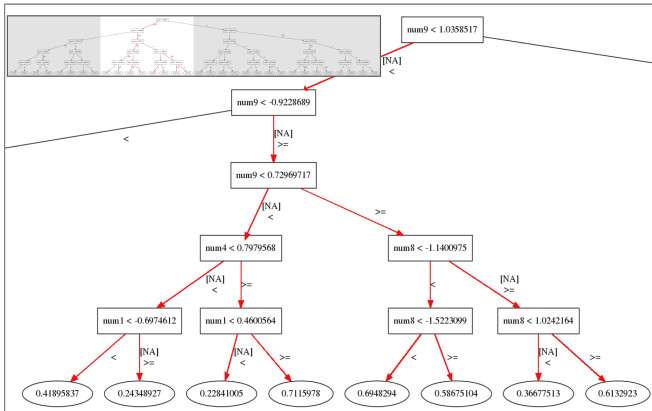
num9 < 1.0358517

[NA]
<

num9 < -0.9228689

<

[NA]
>=

num9 < 0.72969717

[NA]
<

>=

num4 < 0.7979568

num8 < -1.1400975

[NA]
<

>=

<

[NA]
>=

num1 < -0.6974612

num1 < 0.4600564

num8 < -1.5223099

num8 < 1.0242164

<

[NA]
>=

[NA]
<

>=

<

>=

[NA]
<

>=

0.41895837

0.24348927

0.22841005

0.7115978

0.6948294

0.58675104

0.36677513

0.6132923